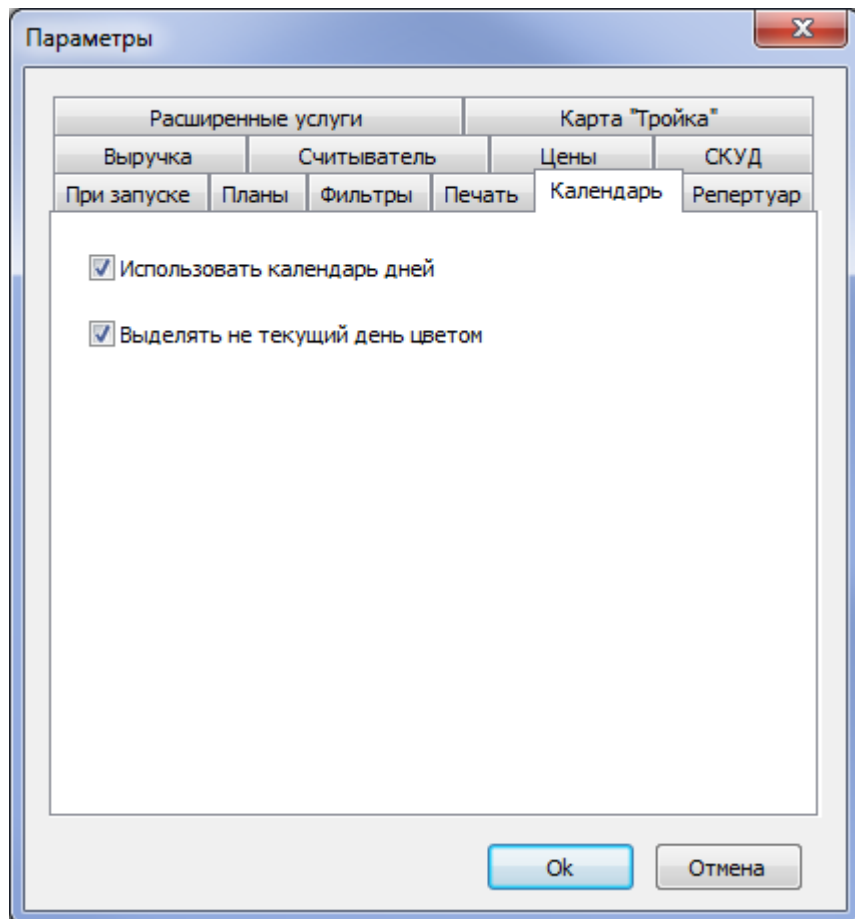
Параметры

Расширенные услуги
Карта "Тройка"
Выручка
Считыватель
Цены
СКУД
При запуске
Планы
Фильтры
Печать
Календарь
Репертуар

Использовать календарь дней

Выделять не текущий день цветом

Ok
Отмена